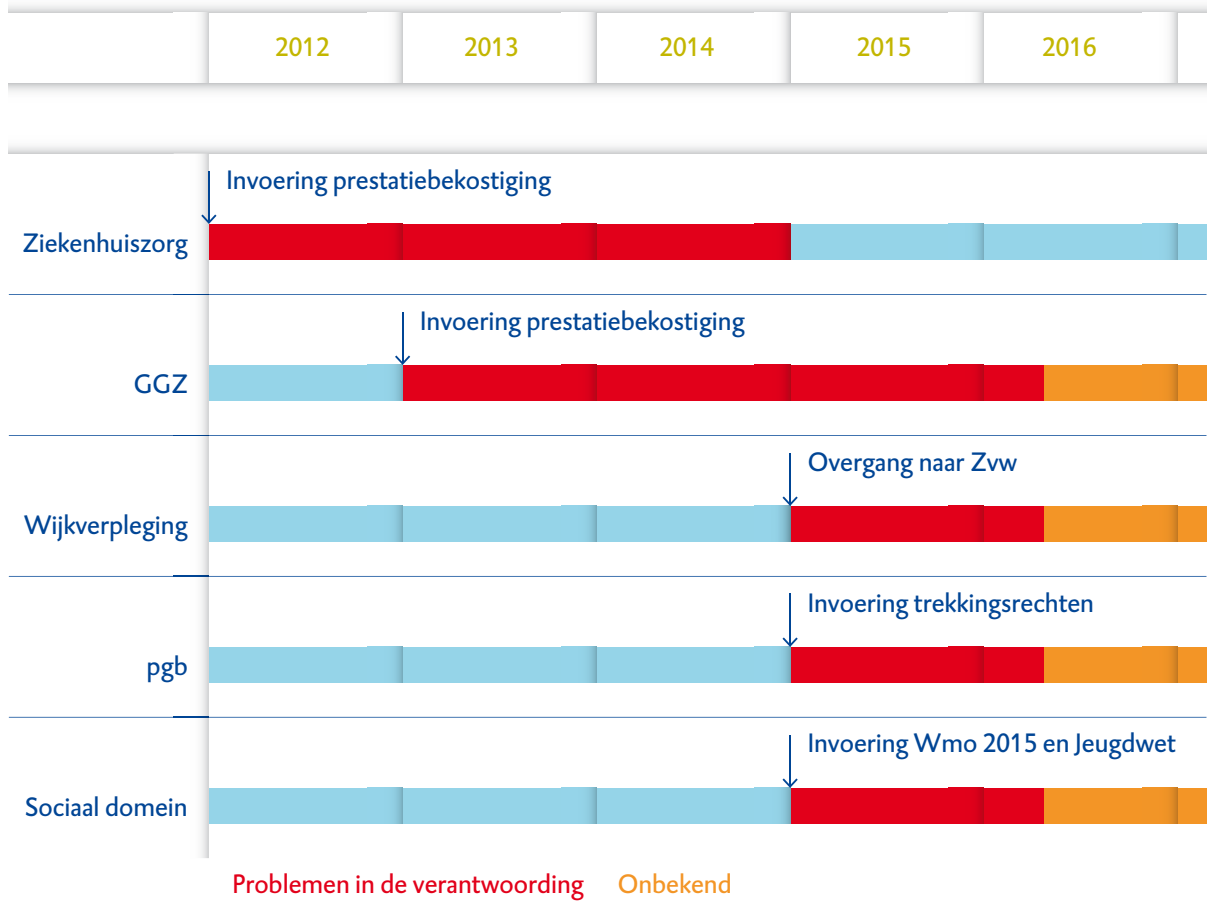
2012
2013
2014
2015
2016

Ziekenhuiszorg
Invoering prestatiebekostiging

GGZ
Invoering prestatiebekostiging

Wijkverpleging
Overgang naar Zvw

pgb
Invoering trekkingsrechten

Sociaal domein
Invoering Wmo 2015 en Jeugdwet

Problemen in de verantwoording
Onbekend